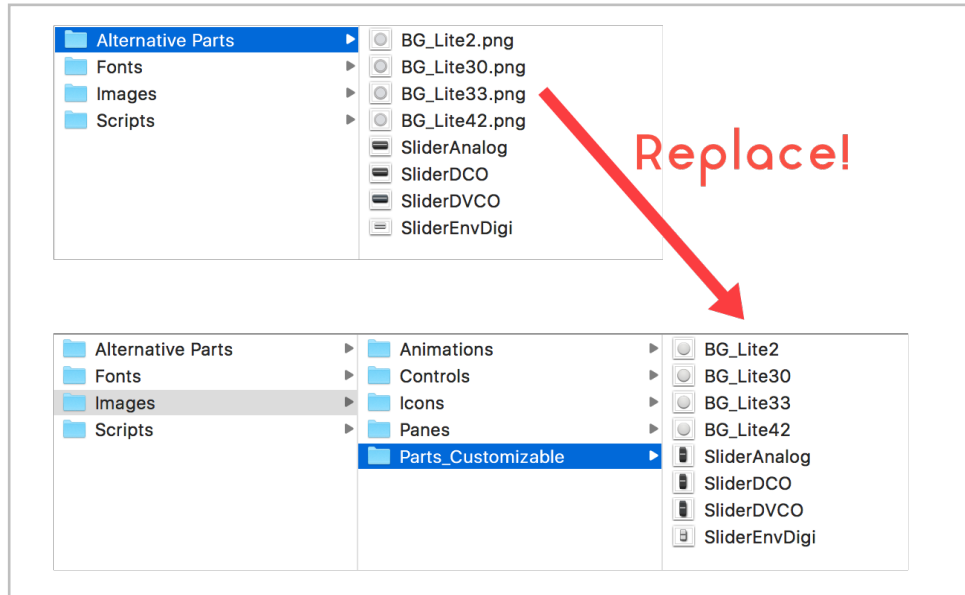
Alternative Parts
Fonts
Images
Scripts

BG_Lite2.png
BG_Lite30.png
BG_Lite33.png
BG_Lite42.png
SliderAnalog
SliderDCO
SliderDVCO
SliderEnvDigi

Replace!

Alternative Parts
Fonts
Images
Scripts

Animations
Controls
Icons
Panes
Parts_Customizable

BG_Lite2
BG_Lite30
BG_Lite33
BG_Lite42
SliderAnalog
SliderDCO
SliderDVCO
SliderEnvDigi